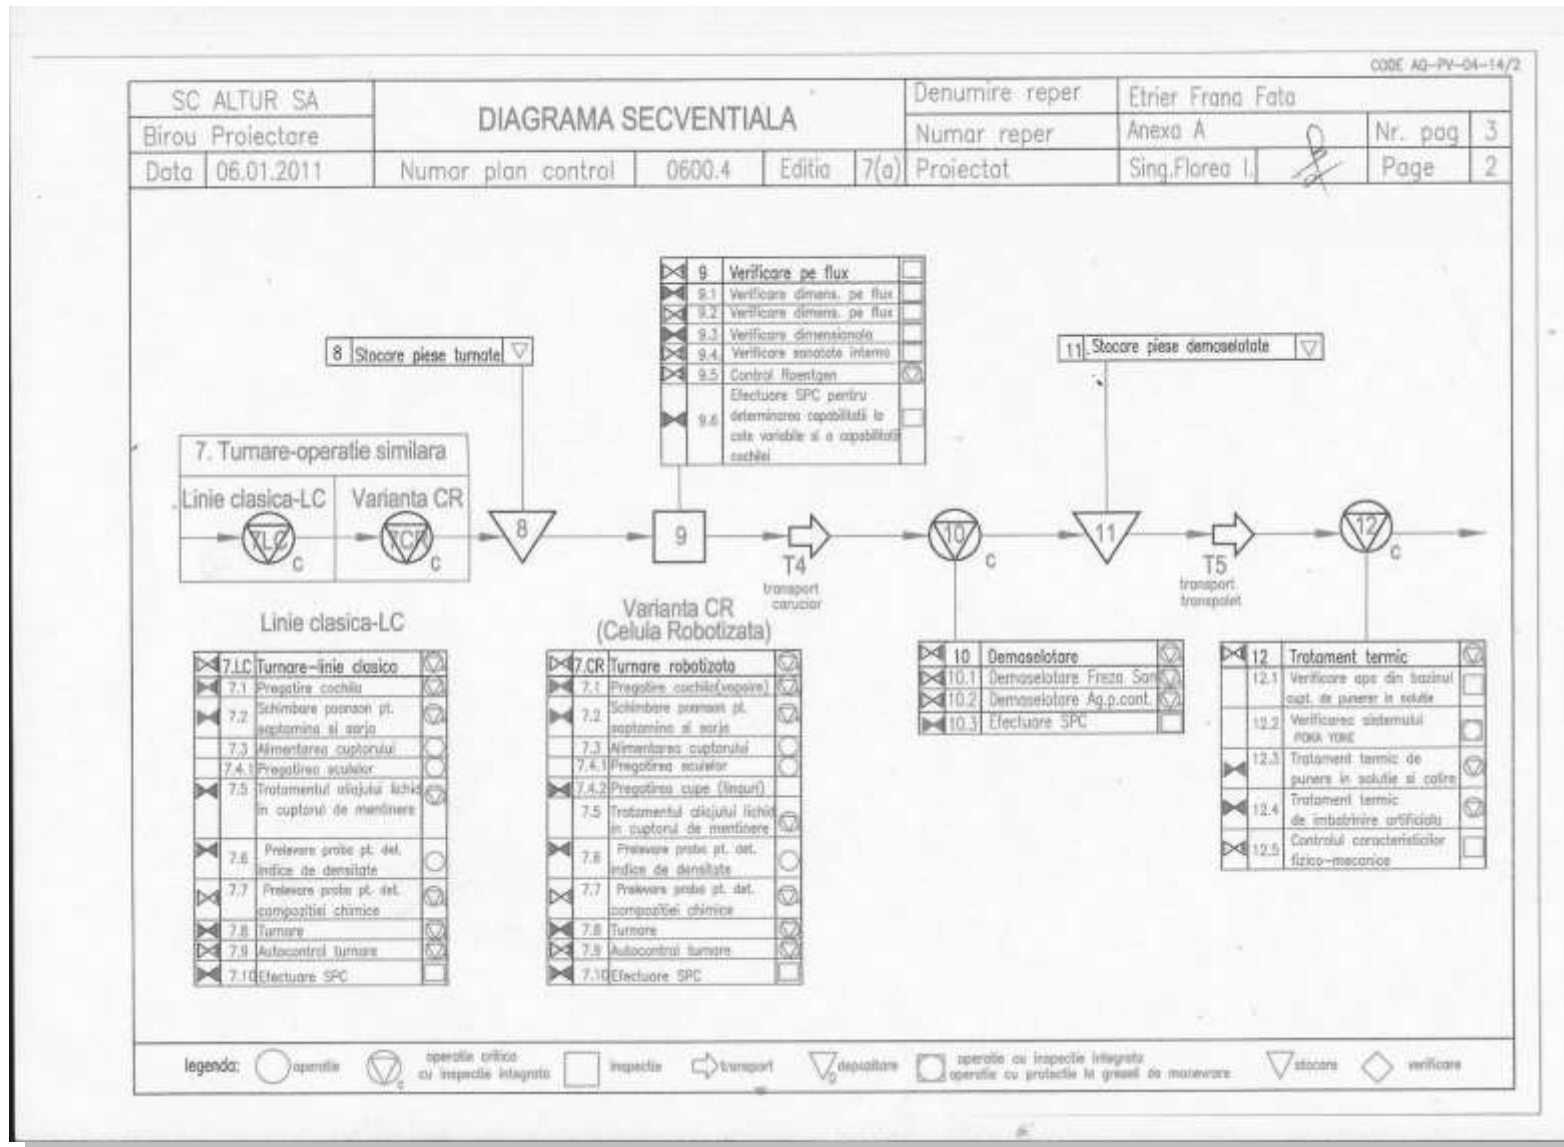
CODE AQ-PV-04-14/2

| SC ALTUR SA | DIAGRAMA SECVENTIALA | | | | | Denumire reper | Etrier Frana Fata | | |
|---|---|---|---|---|---|---|---|---|---|
| Birou Proiectare | | | | | | Numar reper | Anexa A | Nr. pag | 3 |
| Data 06.01.2011 | Numar plan control | 0600.4 | Editia | 7(a) | | Proiectat | Sing.Florea I. | Page | 2 |

8 Stocare piese turnate

| 9 | Verificare pe flux |
|---|---|
| 9.1 | Verificare dimens. pe flux |
| 9.2 | Verificare dimens. pe flux |
| 9.3 | Verificare dimensionala |
| 9.4 | Verificare sanatate interna |
| 9.5 | Control Roentgen |
| 9.6 | Efectuare SPC pentru determinarea capabilitatii la cote variabile si a capabilitatii cochilei |

11 Stocare piese demaselotate

7. Turnare-operatie similara
Linie clasica-LC | Varianta CR
7LC C | 7CR C | 8 | 9 | T4 transport carucior | 10 C | 11 | T5 transport transpalet | 12 C

Linie clasica-LC

| 7.LC | Turnare-linie clasica |
|---|---|
| 7.1 | Pregatire cochila |
| 7.2 | Schimbare poanson pt. saptamina si sarja |
| 7.3 | Alimentarea cuptorului |
| 7.4.1 | Pregatirea sculelor |
| 7.5 | Tratamentul aliajului lichid in cuptorul de mentinere |
| 7.6 | Prelevare proba pt. det. indice de densitate |
| 7.7 | Prelevare proba pt. det. compozitiei chimice |
| 7.8 | Turnare |
| 7.9 | Autocontrol turnare |
| 7.10 | Efectuare SPC |

Varianta CR (Celula Robotizata)

| 7.CR | Turnare robotizata |
|---|---|
| 7.1 | Pregatire cochila(vopsire) |
| 7.2 | Schimbare poanson pt. saptamina si sarja |
| 7.3 | Alimentarea cuptorului |
| 7.4.1 | Pregatirea sculelor |
| 7.4.2 | Pregatirea cupe (linguri) |
| 7.5 | Tratamentul aliajului lichid in cuptorul de mentinere |
| 7.6 | Prelevare proba pt. det. indice de densitate |
| 7.7 | Prelevare proba pt. det. compozitiei chimice |
| 7.8 | Turnare |
| 7.9 | Autocontrol turnare |
| 7.10 | Efectuare SPC |

| 10 | Demaselotare |
|---|---|
| 10.1 | Demaselotare Freza San |
| 10.2 | Demaselotare Ag.p.cont. |
| 10.3 | Efectuare SPC |

| 12 | Tratament termic |
|---|---|
| 12.1 | Verificare apa din bazinul cupt. de punerer in solutie |
| 12.2 | Verificarea sistemului POKA YOKE |
| 12.3 | Tratament termic de punere in solutie si calire |
| 12.4 | Tratament termic de imbatrinire artificiala |
| 12.5 | Controlul caracteristicilor fizico-mecanice |

legenda: operatie; operatie critica cu inspectie integrata; inspectie; transport; depozitare; operatie cu inspectie integrata operatie cu protectie la greseli de manevrare; stocare; verificare